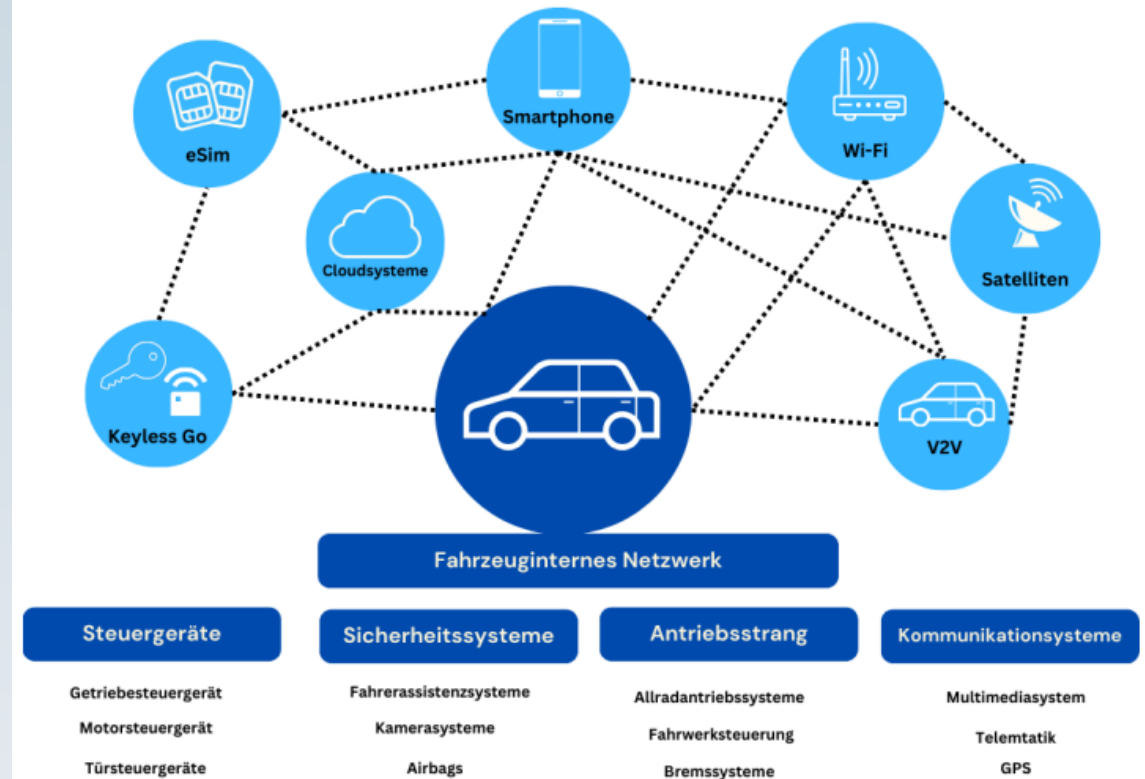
eSim

Smartphone

Wi-Fi

Cloudsysteme

Satelliten

Keyless Go

V2V

Fahrzeuginternes Netzwerk

Steuergeräte

Getriebesteuergerät

Motorsteuergerät

Türsteuergeräte

Sicherheitssysteme

Fahrerassistenzsysteme

Kamerasysteme

Airbags

Antriebsstrang

Allradantriebssysteme

Fahrwerksteuerung

Bremssysteme

Kommunikationsysteme

Multimediasystem

Telemtatik

GPS